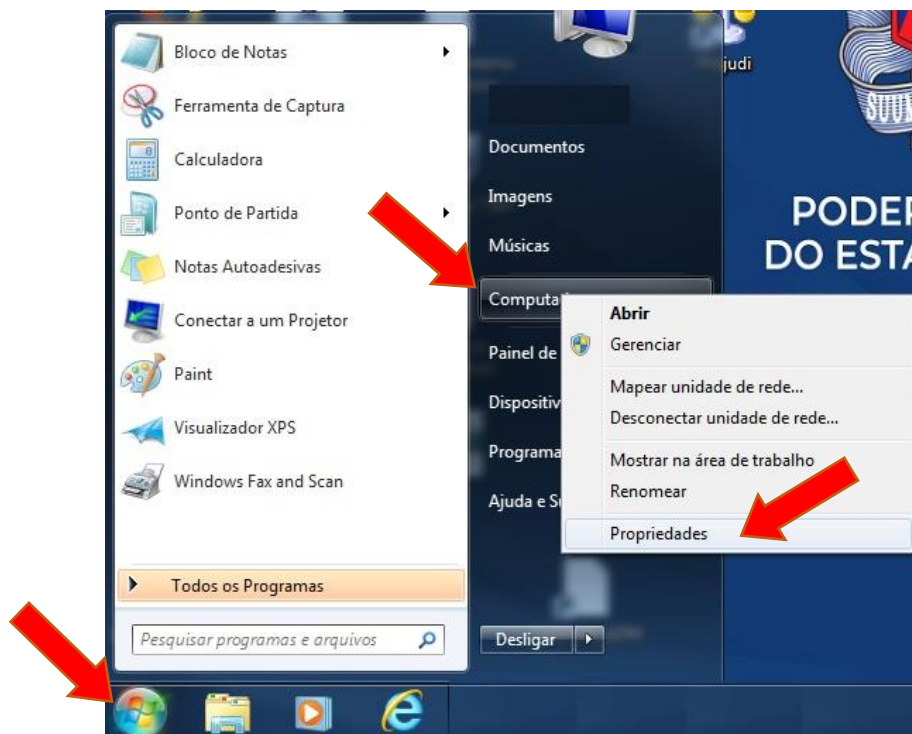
Bloco de Notas
Ferramenta de Captura
Calculadora
Ponto de Partida
Notas Autoadesivas
Conectar a um Projetor
Paint
Visualizador XPS
Windows Fax and Scan
Todos os Programas
Pesquisar programas e arquivos

judi
Documentos
Imagens
Músicas
Computa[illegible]
Painel de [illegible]
Dispositiv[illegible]
Programa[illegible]
Ajuda e S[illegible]
Desligar

Abrir
Gerenciar
Mapear unidade de rede...
Desconectar unidade de rede...
Mostrar na área de trabalho
Renomear
Propriedades

PODER
DO ESTA